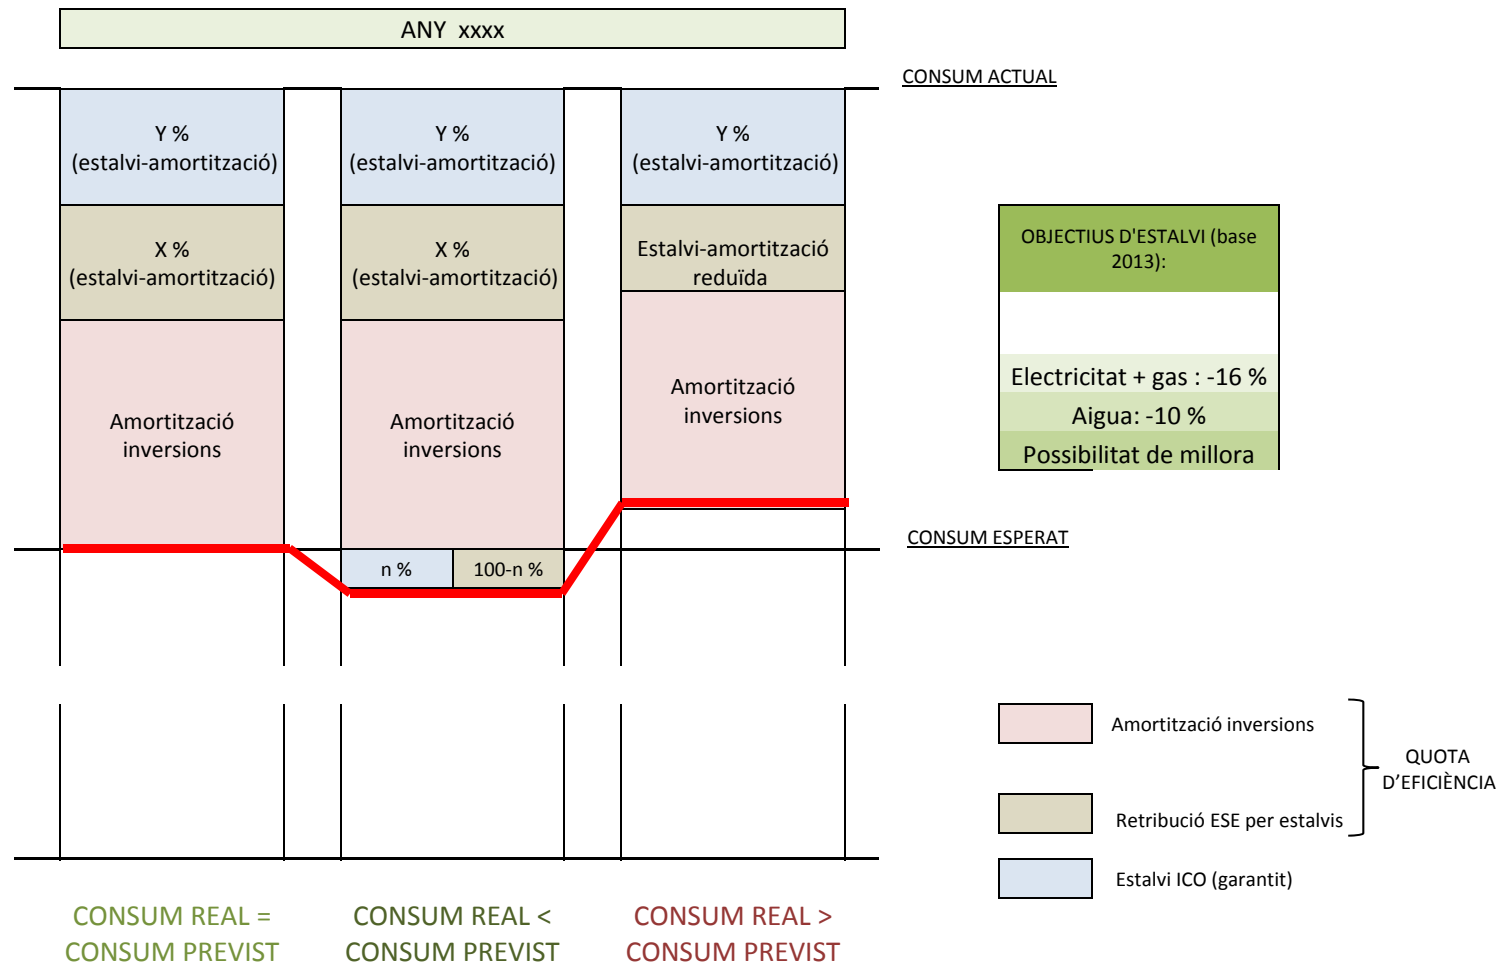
ANY xxxx

CONSUM ACTUAL

Y %
(estalvi-amortització)

X %
(estalvi-amortització)

Amortització inversions

Y %
(estalvi-amortització)

X %
(estalvi-amortització)

Amortització inversions

n %

100-n %

Y %
(estalvi-amortització)

Estalvi-amortització reduïda

Amortització inversions

OBJECTIUS D'ESTALVI (base 2013):

Electricitat + gas : -16 %

Aigua: -10 %

Possibilitat de millora

CONSUM ESPERAT

Amortització inversions

Retribució ESE per estalvis

QUOTA D'EFICIÈNCIA

Estalvi ICO (garantit)

CONSUM REAL = CONSUM PREVIST

CONSUM REAL < CONSUM PREVIST

CONSUM REAL > CONSUM PREVIST